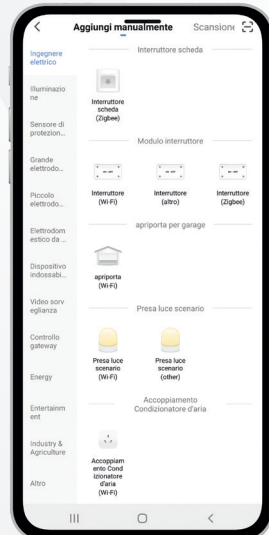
Aggiungi manualmente
Scansione

Ingegnere elettrico
Illuminazione
Sensore di protezion...
Grande elettrodo...
Piccolo elettrodo...
Elettrodomestico da ...
Dispositivo indossabi...
Video sorveglianza
Controllo gateway
Energy
Entertainment
Industry & Agriculture
Altro

Interruttore scheda
Interruttore scheda (Zigbee)

Modulo interruttore
Interruttore (Wi-Fi)
Interruttore (altro)
Interruttore (Zigbee)

apriporta per garage
apriporta (Wi-Fi)

Presa luce scenario
Presa luce scenario (Wi-Fi)
Presa luce scenario (other)

Accoppiamento Condizionatore d'aria
Accoppiamento Condizionatore d'aria (Wi-Fi)